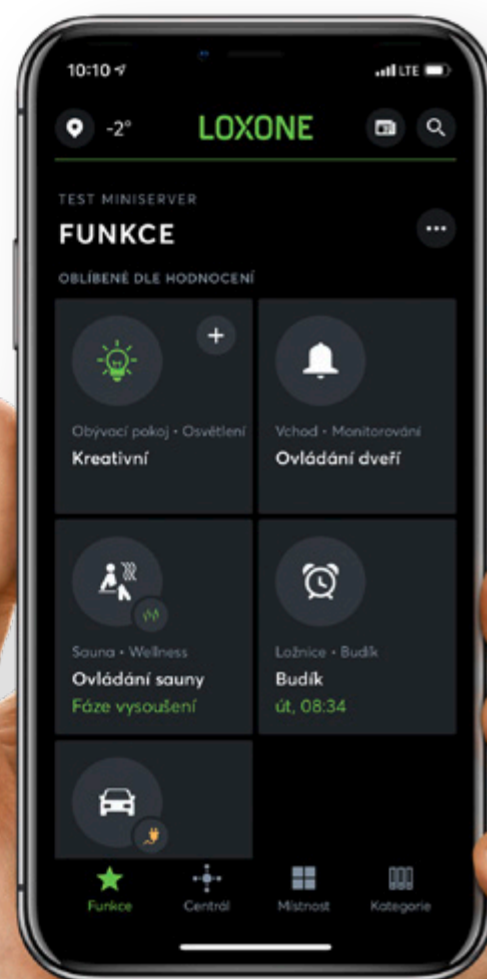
10:10

LTE

-2°

LOXONE

TEST MINISERVER

FUNKCE

OBLÍBENÉ DLE HODNOCENÍ

Obývací pokoj • Osvětlení
Kreativní

Vchod • Monitorování
Ovládání dveří

Sauna • Wellness
Ovládání sauny
Fáze vysoušení

Ložnice • Budík
Budík
út, 08:34

Funkce

Centrál

Místnost

Kategorie